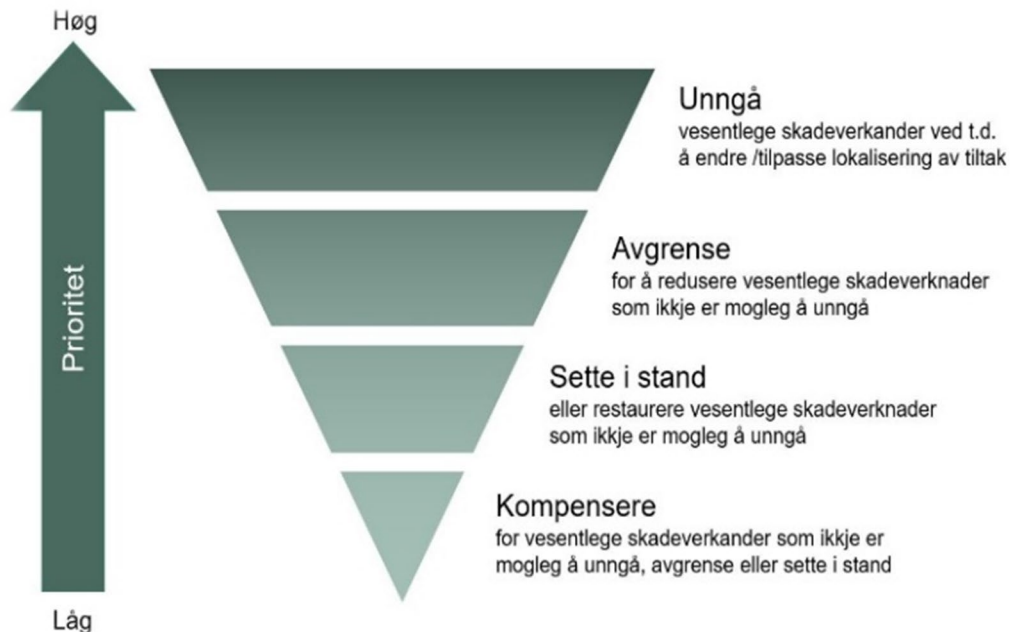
Høg

Prioritet

Låg

Unngå
vesentlege skadeverkander ved t.d. å endre /tilpasse lokalisering av tiltak

Avgrense
for å redusere vesentlege skadeverknader som ikkje er mogleg å unngå

Sette i stand
eller restaurere vesentlege skadeverknader som ikkje er mogleg å unngå

Kompensere
for vesentlege skadeverkander som ikkje er mogleg å unngå, avgrense eller sette i stand